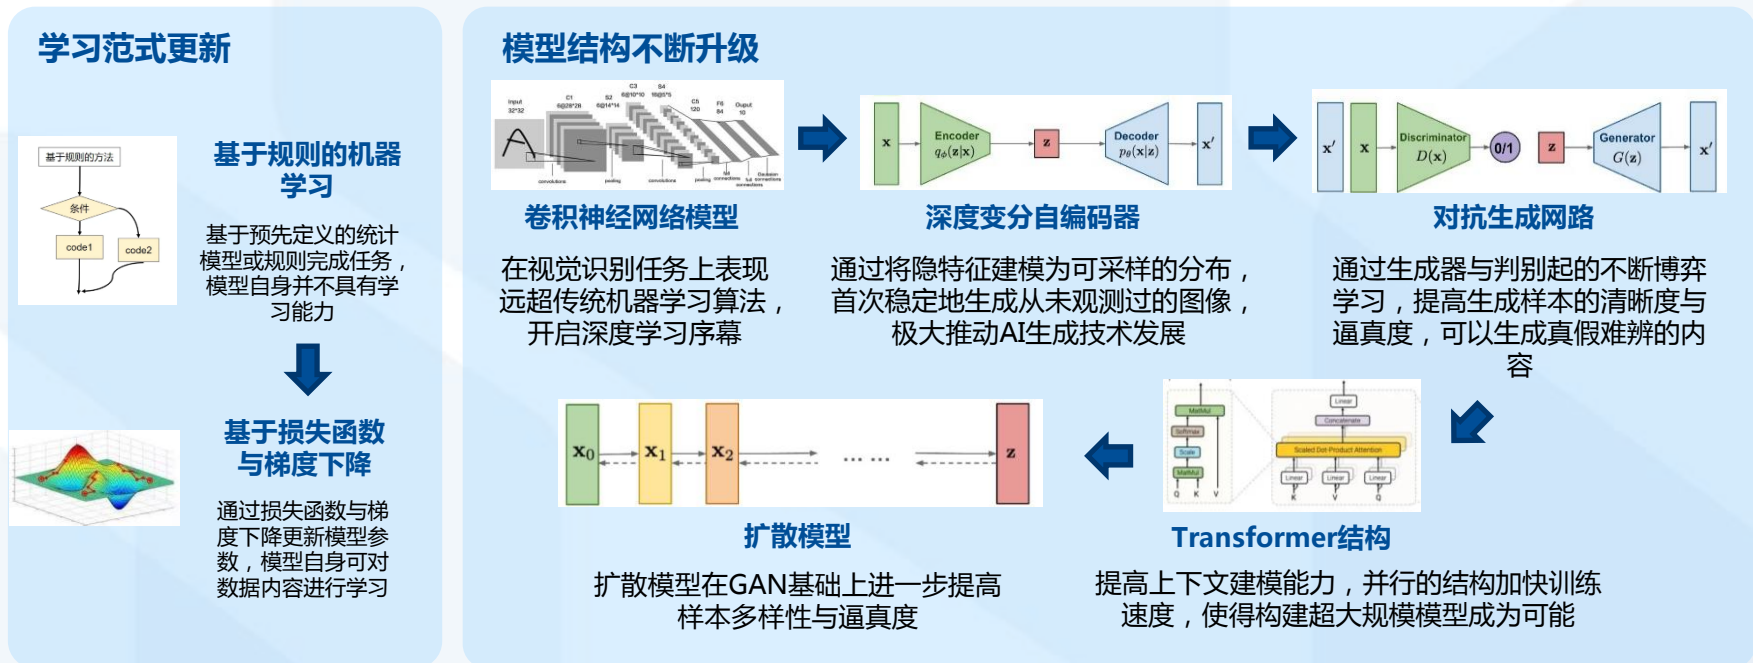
学习范式更新

基于规则的方法

条件

code1

code2

基于规则的机器学习

基于预先定义的统计模型或规则完成任务，模型自身并不具有学习能力

基于损失函数与梯度下降

通过损失函数与梯度下降更新模型参数，模型自身可对数据内容进行学习

模型结构不断升级

卷积神经网络模型

在视觉识别任务上表现远超传统机器学习算法，开启深度学习序幕

x

Encoder $q_\phi(z|x)$

z

Decoder $p_\theta(x|z)$

$x'$

深度变分自编码器

通过将隐特征建模为可采样的分布，首次稳定地生成从未观测过的图像，极大推动AI生成技术发展

$x'$

x

Discriminator $D(x)$

0/1

z

Generator $G(z)$

$x'$

对抗生成网路

通过生成器与判别起的不断博弈学习，提高生成样本的清晰度与逼真度，可以生成真假难辨的内容

$x_0$

$x_1$

$x_2$

……

z

扩散模型

扩散模型在GAN基础上进一步提高样本多样性与逼真度

Transformer结构

提高上下文建模能力，并行的结构加快训练速度，使得构建超大规模模型成为可能